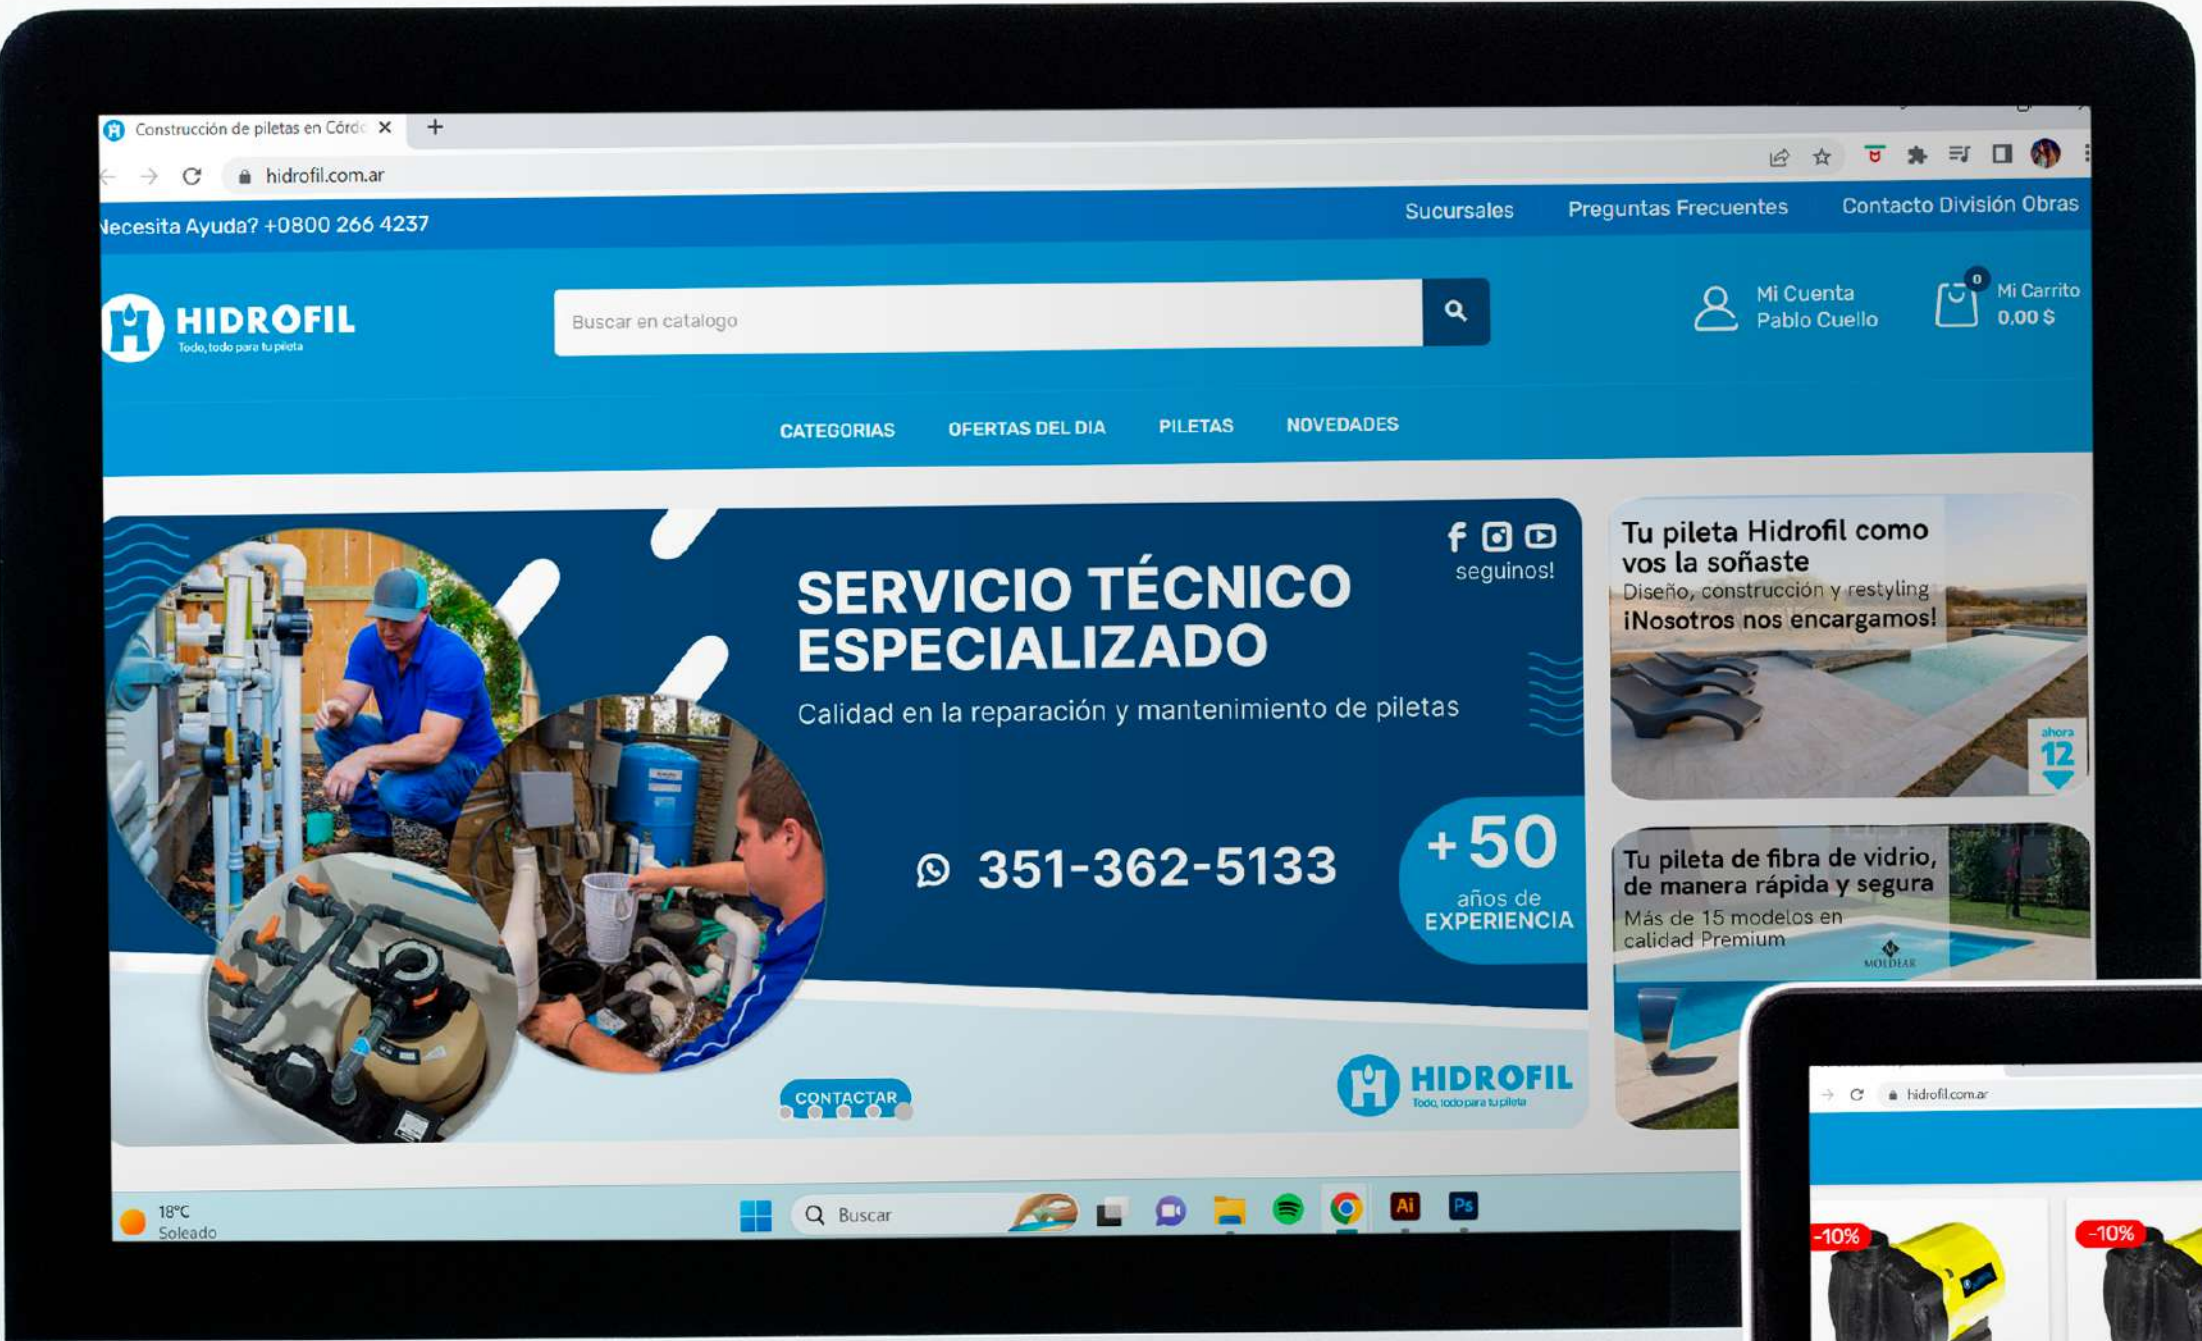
Construcción de piletas en Córdc ×
+
hidrofil.com.ar

Necesita Ayuda? +0800 266 4237
Sucursales
Preguntas Frecuentes
Contacto División Obras

HIDROFIL
Todo, todo para tu pileta

Buscar en catalogo

Mi Cuenta
Pablo Cuello

0
Mi Carrito
0,00 $

CATEGORIAS
OFERTAS DEL DIA
PILETAS
NOVEDADES

seguinos!

SERVICIO TÉCNICO ESPECIALIZADO
Calidad en la reparación y mantenimiento de piletas

351-362-5133

+50
años de
EXPERIENCIA

CONTACTAR

HIDROFIL
Todo, todo para tu pileta

Tu pileta Hidrofil como vos la soñaste
Diseño, construcción y restyling
¡Nosotros nos encargamos!

ahora
12

Tu pileta de fibra de vidrio, de manera rápida y segura
Más de 15 modelos en calidad Premium

MOLDEAR

18°C
Soleado

Buscar

hidrofil.com.ar

-10%
-10%